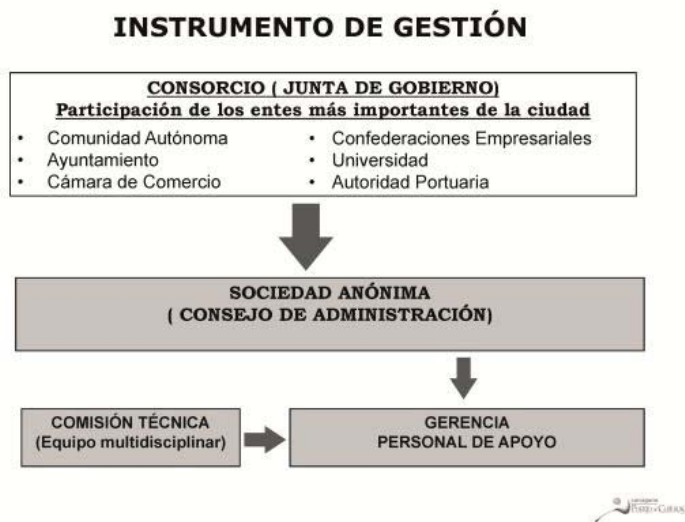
INSTRUMENTO DE GESTIÓN

CONSORCIO ( JUNTA DE GOBIERNO)
Participación de los entes más importantes de la ciudad

- Comunidad Autónoma
- Ayuntamiento
- Cámara de Comercio
- Confederaciones Empresariales
- Universidad
- Autoridad Portuaria

SOCIEDAD ANÓNIMA
( CONSEJO DE ADMINISTRACIÓN)

COMISIÓN TÉCNICA
(Equipo multidisciplinar)

GERENCIA
PERSONAL DE APOYO

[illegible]